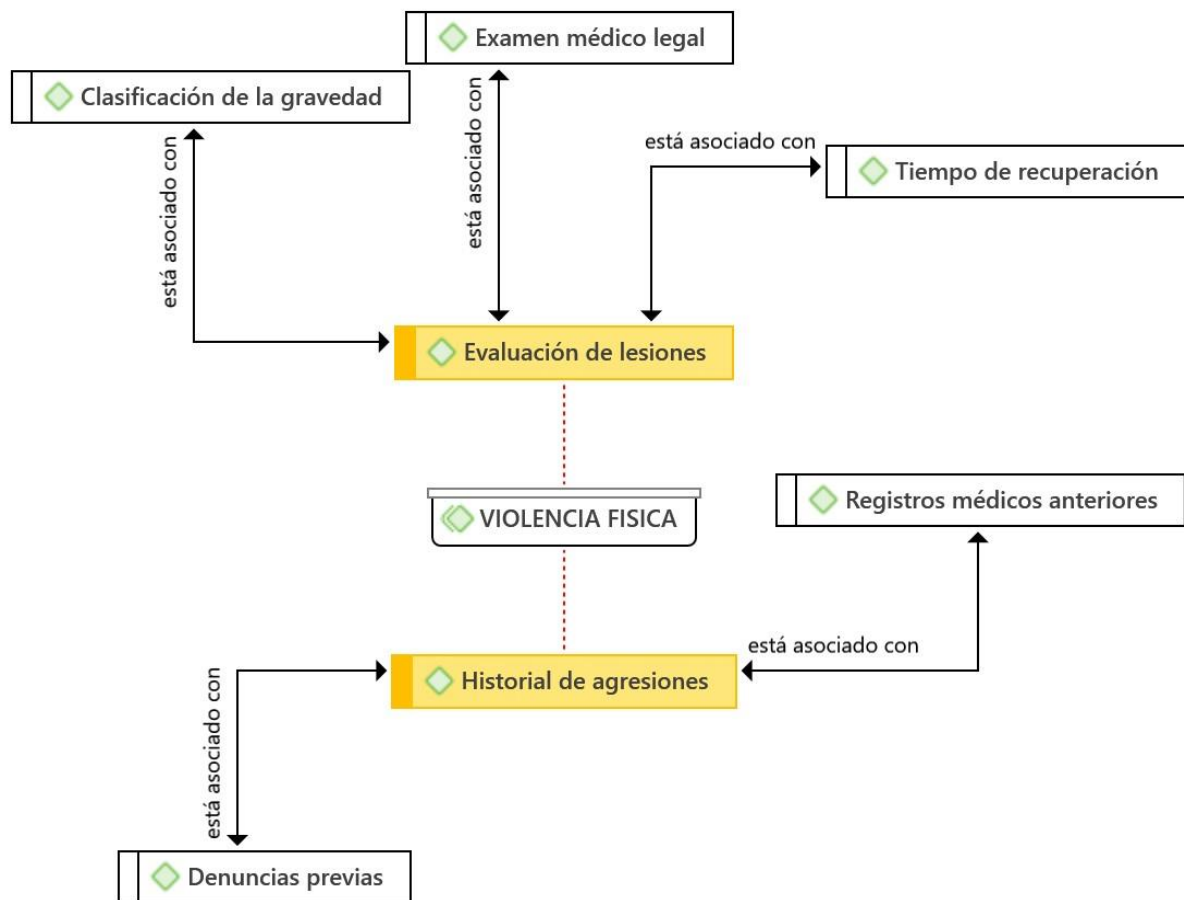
Examen médico legal

Clasificación de la gravedad

está asociado con

está asociado con

está asociado con

Tiempo de recuperación

Evaluación de lesiones

VIOLENCIA FISICA

Registros médicos anteriores

está asociado con

está asociado con

Historial de agresiones

Denuncias previas